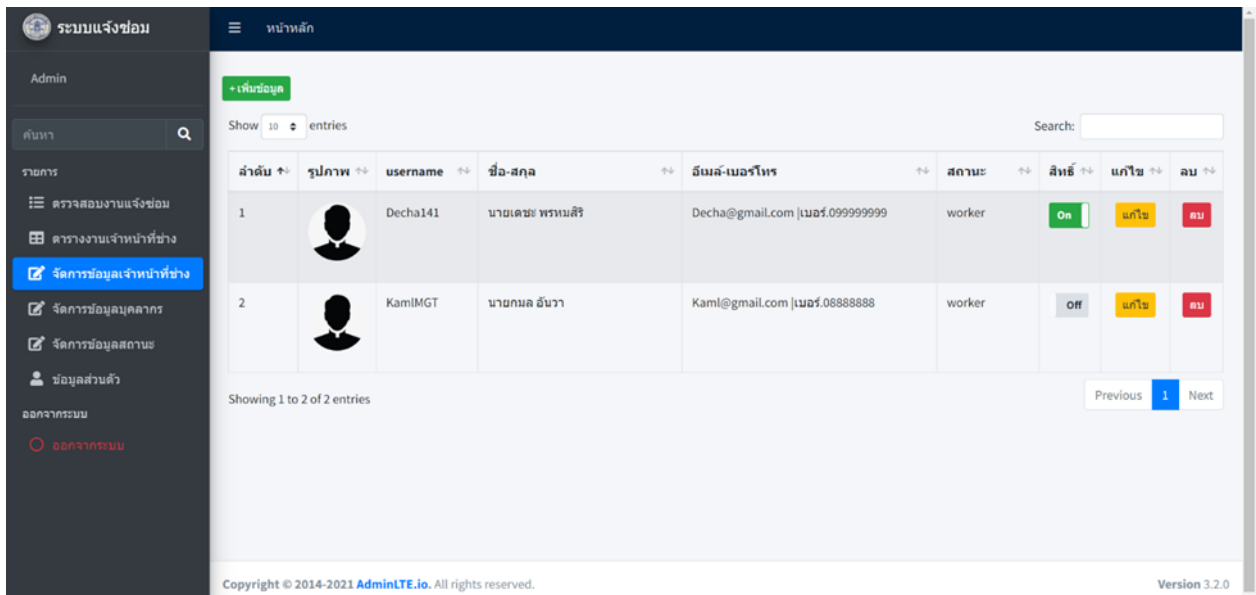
ระบบแจ้งซ่อม

Admin

ค้นหา

รายการ

ตรวจสอบงานแจ้งซ่อม

ตารางงานเจ้าหน้าที่ช่าง

จัดการข้อมูลเจ้าหน้าที่ช่าง

จัดการข้อมูลบุคลากร

จัดการข้อมูลสถานะ

ข้อมูลส่วนตัว

ออกจากระบบ

ออกจากระบบ

หน้าหลัก

+เพิ่มข้อมูล

Show 10 entries

Search:

| ลำดับ | รูปภาพ | username | ชื่อ-สกุล | อีเมล์-เบอร์โทร | สถานะ | สิทธิ์ | แก้ไข | ลบ |
|---|---|---|---|---|---|---|---|---|
| 1 | | Decha141 | นายเดชะ พรหมสิริ | Decha@gmail.com \|เบอร์.099999999 | worker | On | แก้ไข | ลบ |
| 2 | | KamlMGT | นายกมล อันวา | Kaml@gmail.com \|เบอร์.08888888 | worker | Off | แก้ไข | ลบ |

Showing 1 to 2 of 2 entries

Previous 1 Next

Copyright © 2014-2021 AdminLTE.io. All rights reserved.

Version 3.2.0